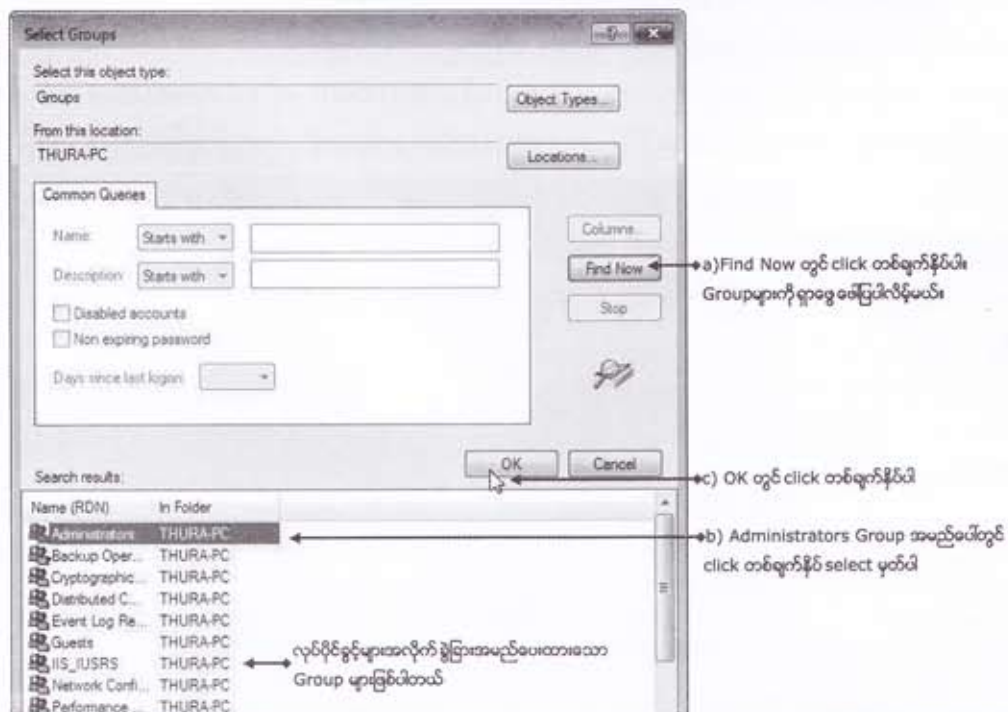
Select Groups

Select this object type:
Groups
Object Types...
From this location:
THURA-PC
Locations...

Common Queries
Name: Starts with
Description: Starts with
Disabled accounts
Non expiring password
Days since last logon:

Columns...
Find Now
Stop

a)Find Now တွင် click တစ်ချက်နှိပ်ပါ၊ Groupများကို ရှာဖွေ ဖော်ပြပေးလိမ့်မယ်၊

OK
Cancel

c) OK တွင် click တစ်ချက်နှိပ်ပါ

Search results:

| Name (RDN) | In Folder |
|---|---|
| Administrators | THURA-PC |
| Backup Oper... | THURA-PC |
| Cryptographic... | THURA-PC |
| Distributed C... | THURA-PC |
| Event Log Re... | THURA-PC |
| Guests | THURA-PC |
| IIS_IUSRS | THURA-PC |
| Network Confi... | THURA-PC |
| Performance ... | THURA-PC |

b) Administrators Group အမည်ပေါ်တွင် click တစ်ချက်နှိပ် select မှတ်ပါ

လုပ်ပိုင်ခွင့်များအလိုက် ခွဲခြားအမည်ပေးထားသော Group များဖြစ်ပါတယ်